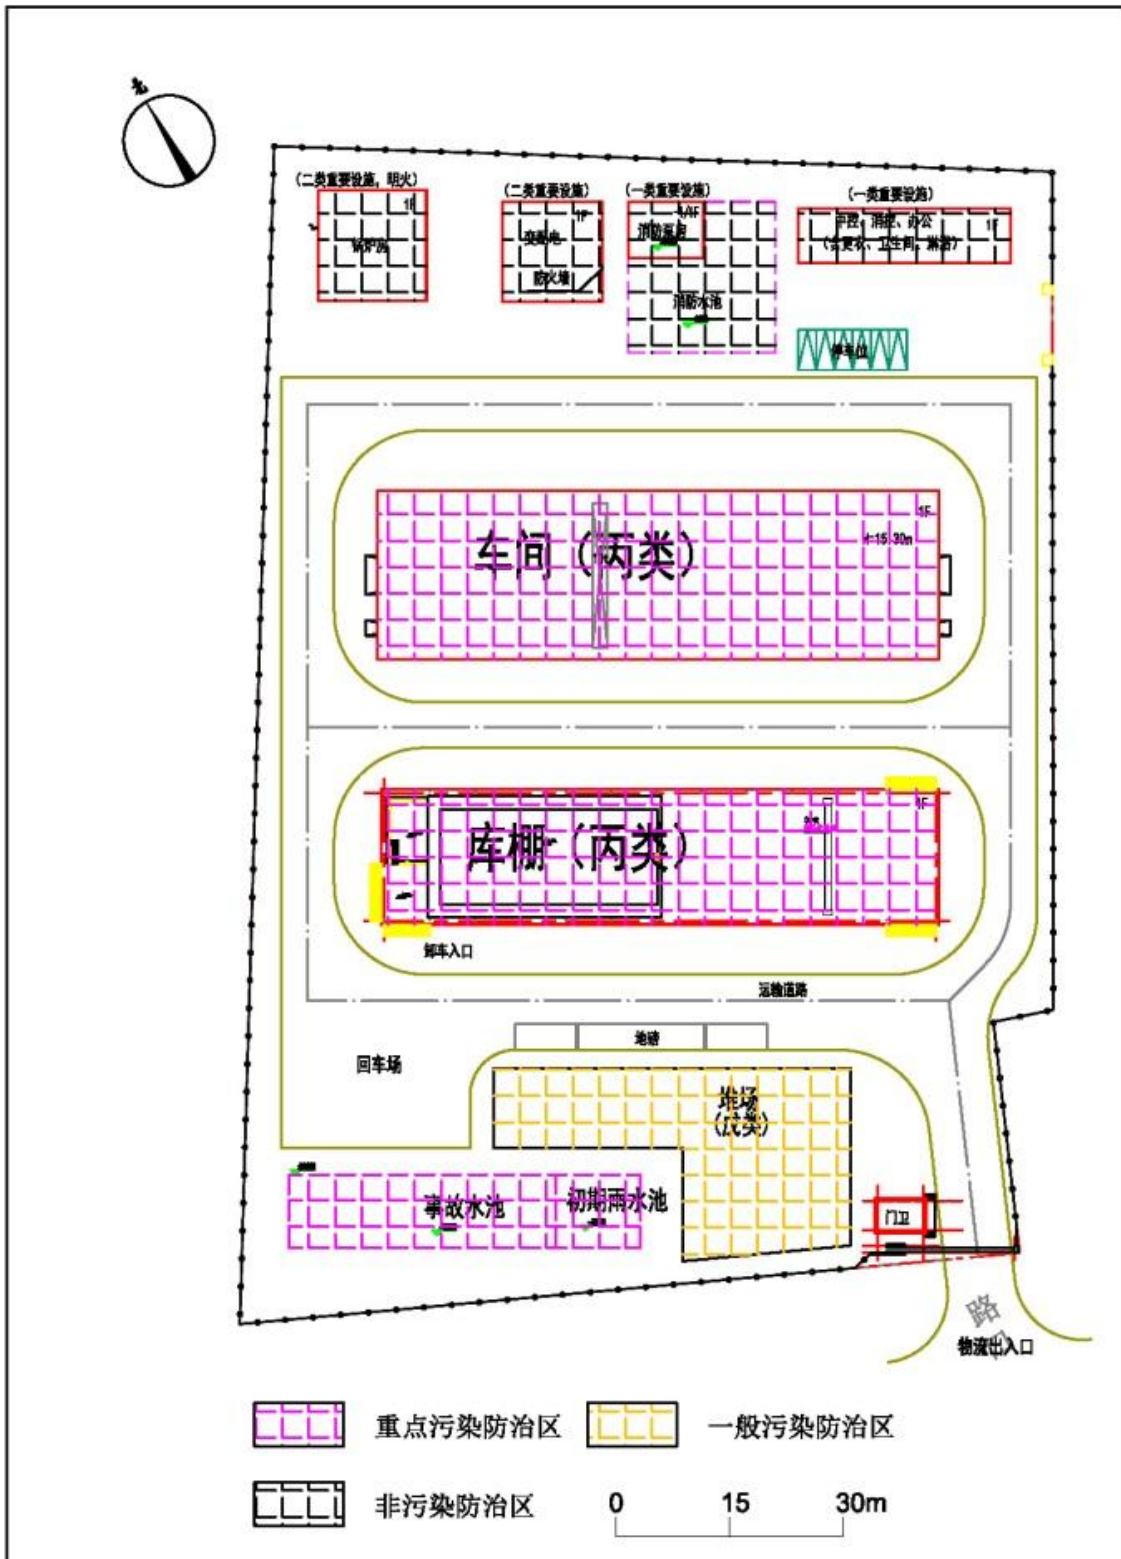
北

（二类重要设施，明火）
1F
锅炉房

（二类重要设施）
1F
变配电
防火墙

（一类重要设施）
1/4F
消防泵房
消防水池

（一类重要设施）
中控、消控、办公
（含更衣、卫生间、淋浴）
1F

停车位

1F
车间（丙类）
H=15.30m

1F
库棚（丙类）
卸车入口

运输道路

地磅

回车场

堆场
（戊类）

事故水池
初期雨水池

门卫

路
物流出入口

重点污染防治区
一般污染防治区
非污染防治区
0 15 30m